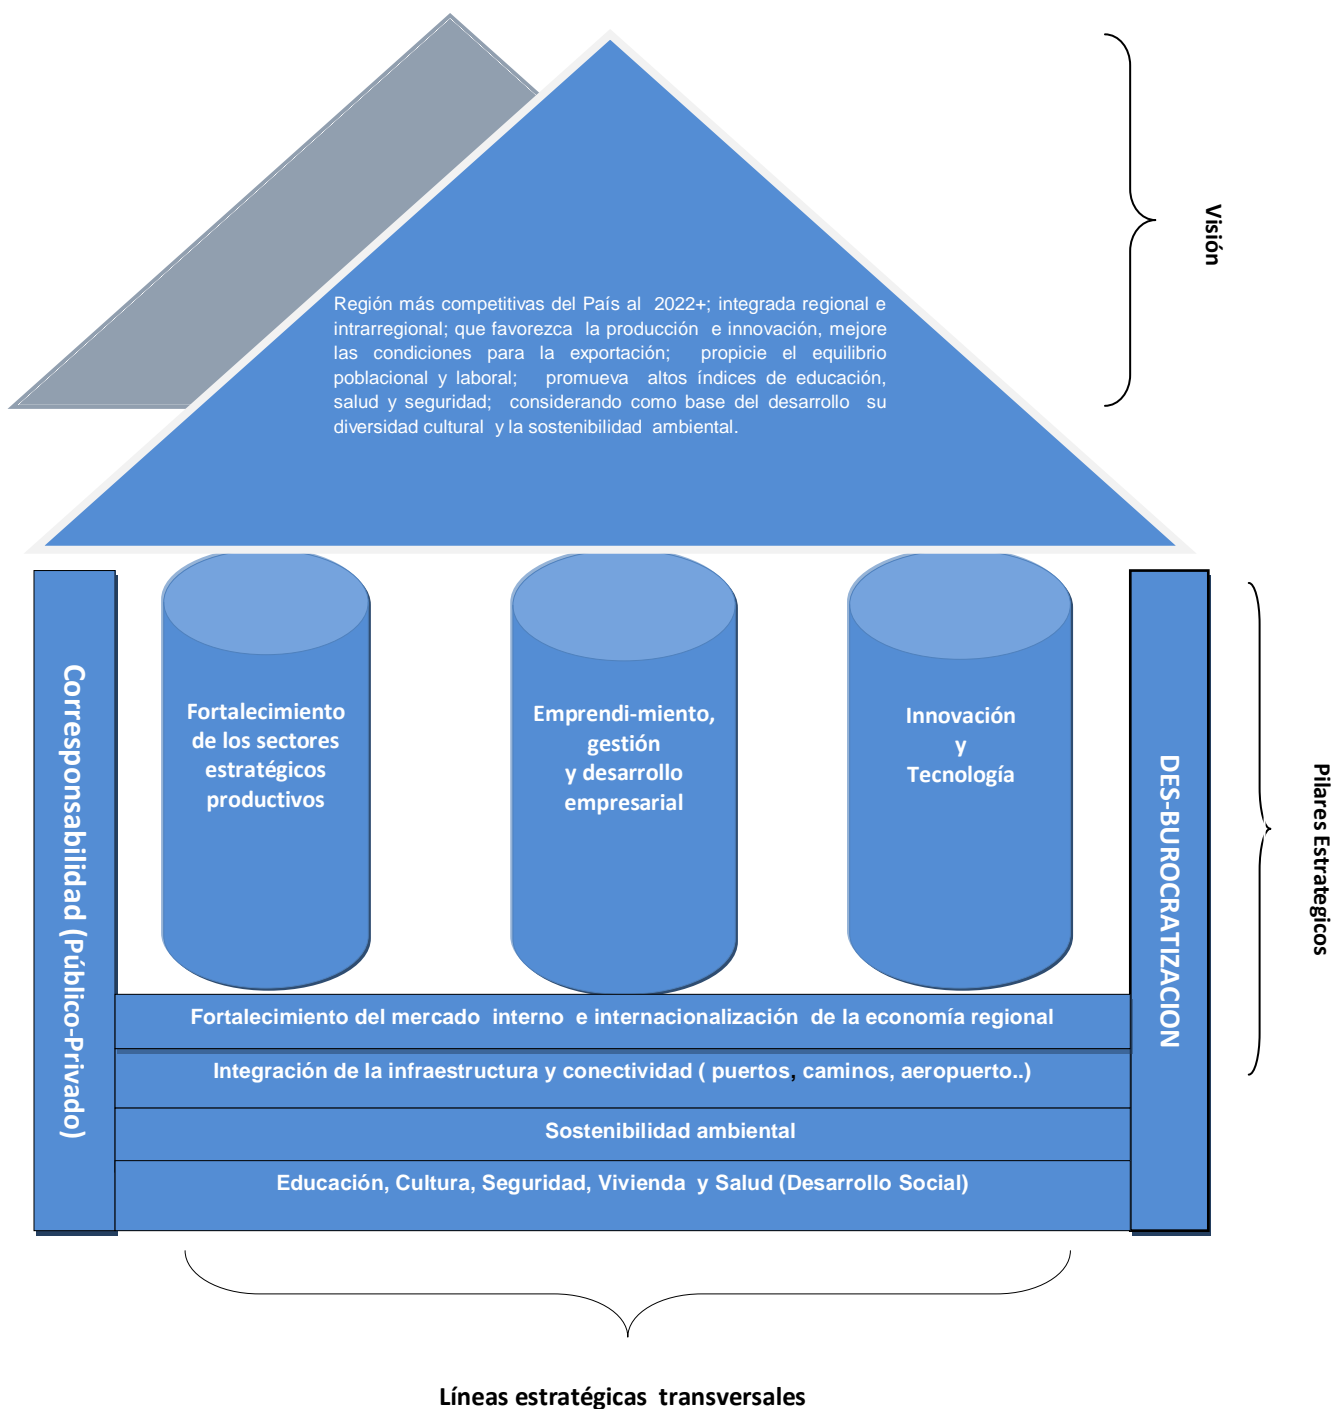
Región más competitivas del País al 2022+; integrada regional e intrarregional; que favorezca la producción e innovación, mejore las condiciones para la exportación; propicie el equilibrio poblacional y laboral; promueva altos índices de educación, salud y seguridad; considerando como base del desarrollo su diversidad cultural y la sostenibilidad ambiental.

Visión

Corresponsabilidad (Público-Privado)

Fortalecimiento de los sectores estratégicos productivos

Emprendi-miento, gestión y desarrollo empresarial

Innovación y Tecnología

DES-BUROCRATIZACION

Pilares Estrategicos

Fortalecimiento del mercado interno e internacionalización de la economía regional

Integración de la infraestructura y conectividad ( puertos, caminos, aeropuerto..)

Sostenibilidad ambiental

Educación, Cultura, Seguridad, Vivienda y Salud (Desarrollo Social)

Líneas estratégicas transversales